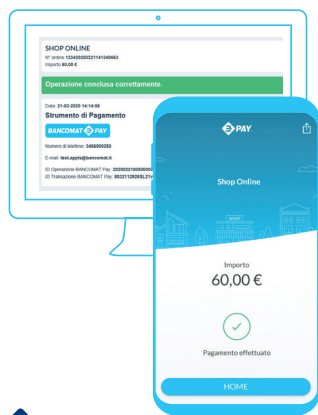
SHOP ONLINE
N° ordine 1234202002211414056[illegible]
Importo 60,00 €

Operazione conclusa correttamente.

Data: 21-02-2020 14:14:56
Strumento di Pagamento
BANCOMAT PAY
Numero di telefono: 3466000250
E-mail: test.apple@bancomat.it
ID Operazione BANCOMAT Pay: 2020022100000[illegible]
ID Transazione BANCOMAT Pay: 80231129265L21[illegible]

PAY

Shop Online

SHOP

Importo
60,00 €

Pagamento effettuato

HOME